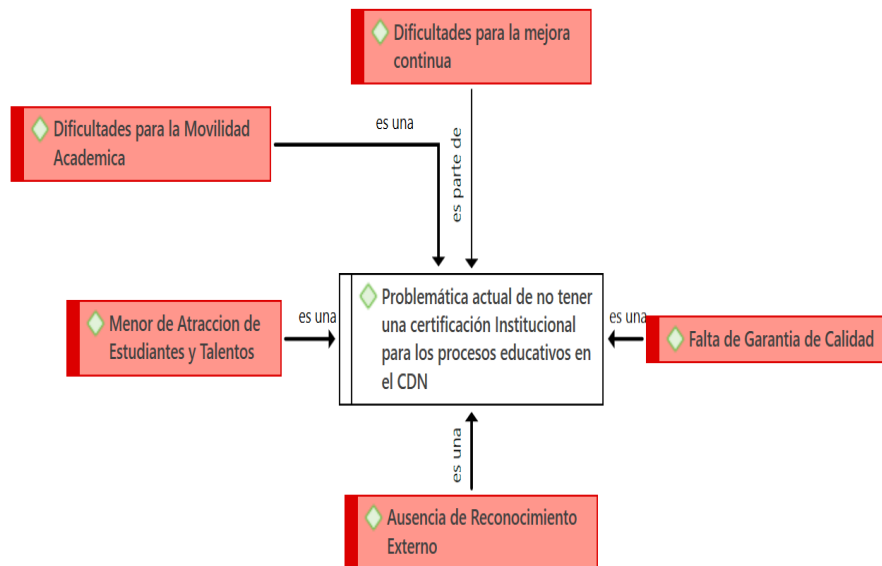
Dificultades para la mejora continua

Dificultades para la Movilidad Academica

es una

es parte de

Menor de Atraccion de Estudiantes y Talentos

es una

Problemática actual de no tener una certificación Institucional para los procesos educativos en el CDN

es una

Falta de Garantia de Calidad

es una

Ausencia de Reconocimiento Externo